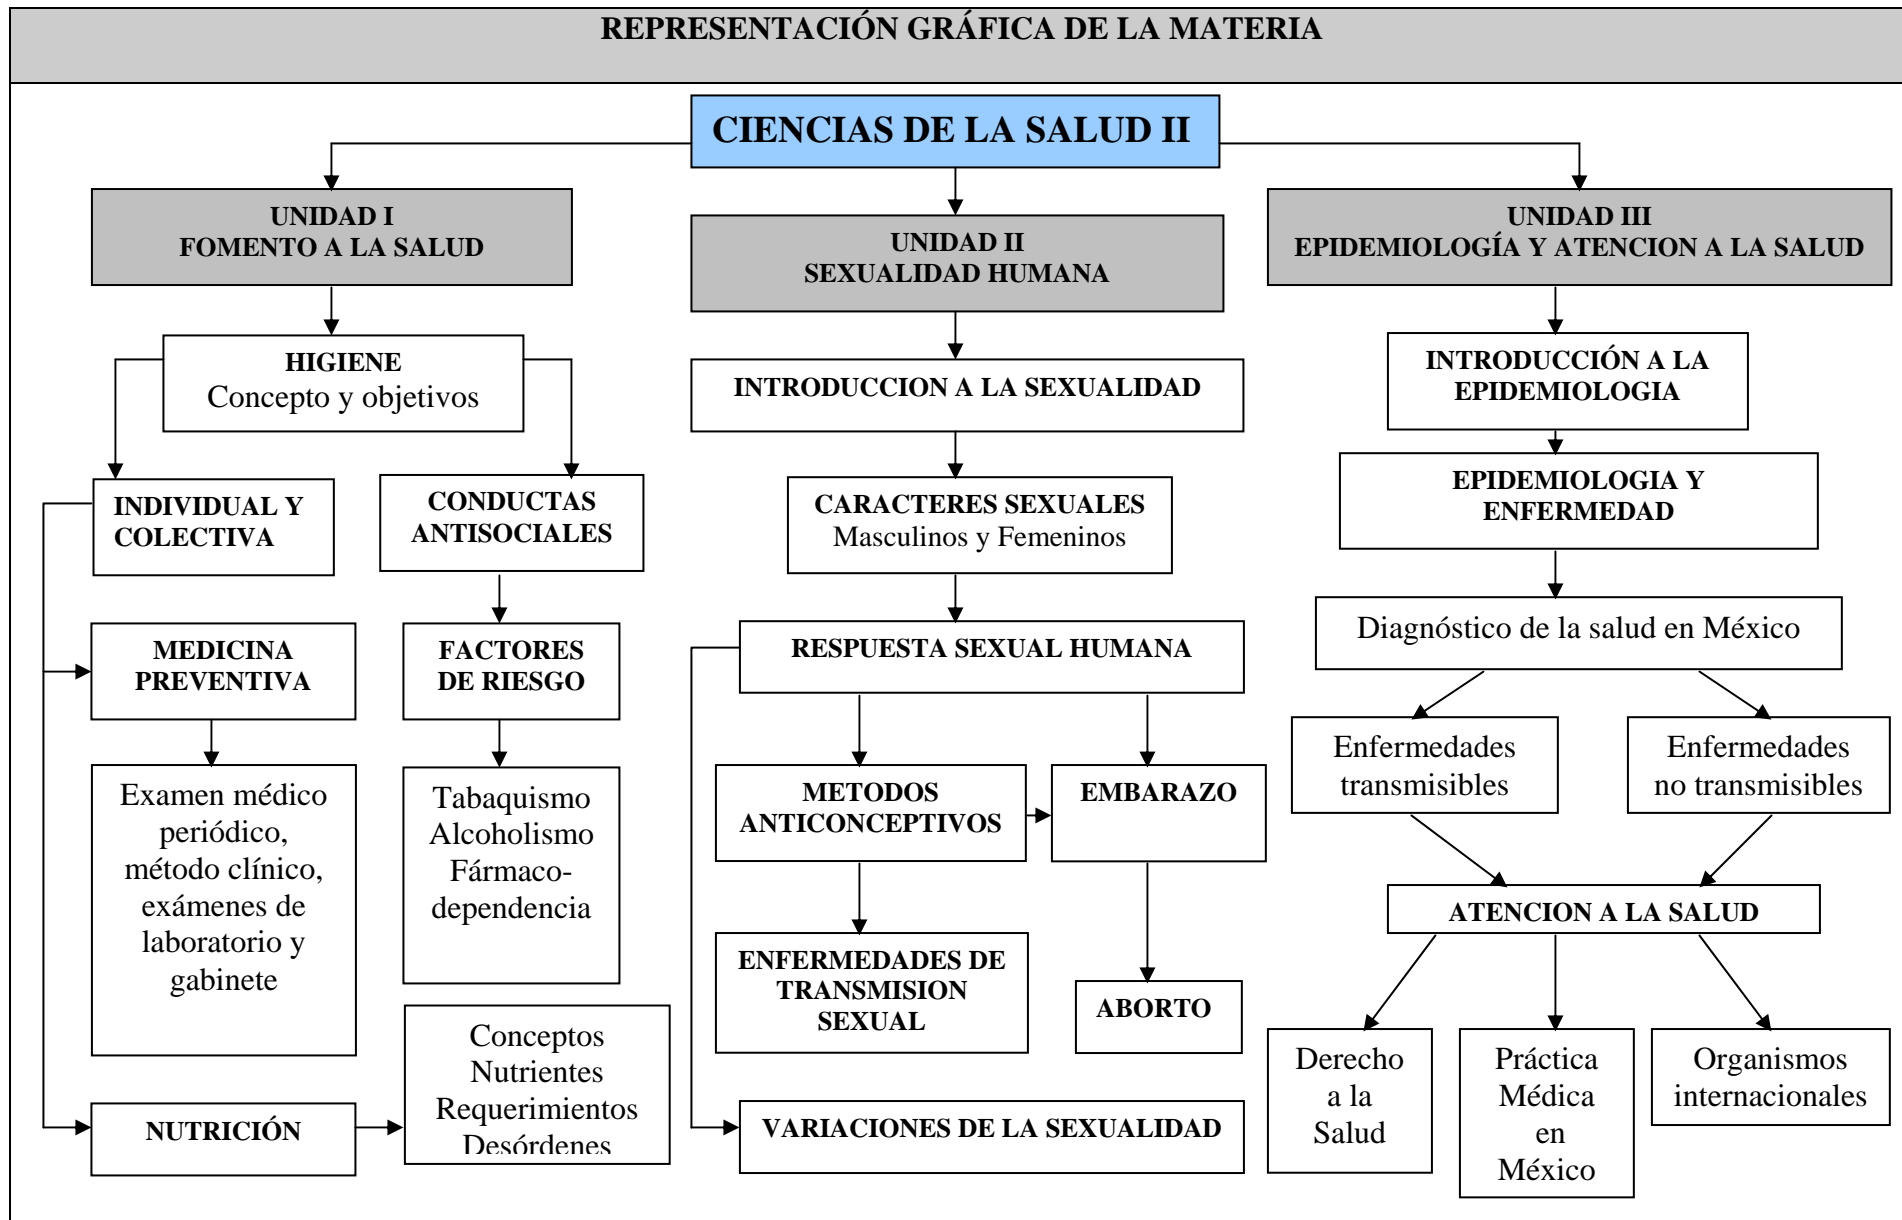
REPRESENTACIÓN GRÁFICA DE LA MATERIA

CIENCIAS DE LA SALUD II

UNIDAD I
FOMENTO A LA SALUD

HIGIENE
Concepto y objetivos

INDIVIDUAL Y COLECTIVA

CONDUCTAS ANTISOCIALES

MEDICINA PREVENTIVA

Examen médico periódico, método clínico, exámenes de laboratorio y gabinete

FACTORES DE RIESGO

Tabaquismo
Alcoholismo
Fármaco-dependencia

NUTRICIÓN

Conceptos
Nutrientes
Requerimientos
Desórdenes

UNIDAD II
SEXUALIDAD HUMANA

INTRODUCCION A LA SEXUALIDAD

CARACTERES SEXUALES
Masculinos y Femeninos

RESPUESTA SEXUAL HUMANA

METODOS ANTICONCEPTIVOS

EMBARAZO

ENFERMEDADES DE TRANSMISION SEXUAL

ABORTO

VARIACIONES DE LA SEXUALIDAD

UNIDAD III
EPIDEMIOLOGÍA Y ATENCION A LA SALUD

INTRODUCCIÓN A LA EPIDEMIOLOGIA

EPIDEMIOLOGIA Y ENFERMEDAD

Diagnóstico de la salud en México

Enfermedades transmisibles

Enfermedades no transmisibles

ATENCION A LA SALUD

Derecho a la Salud

Práctica Médica en México

Organismos internacionales